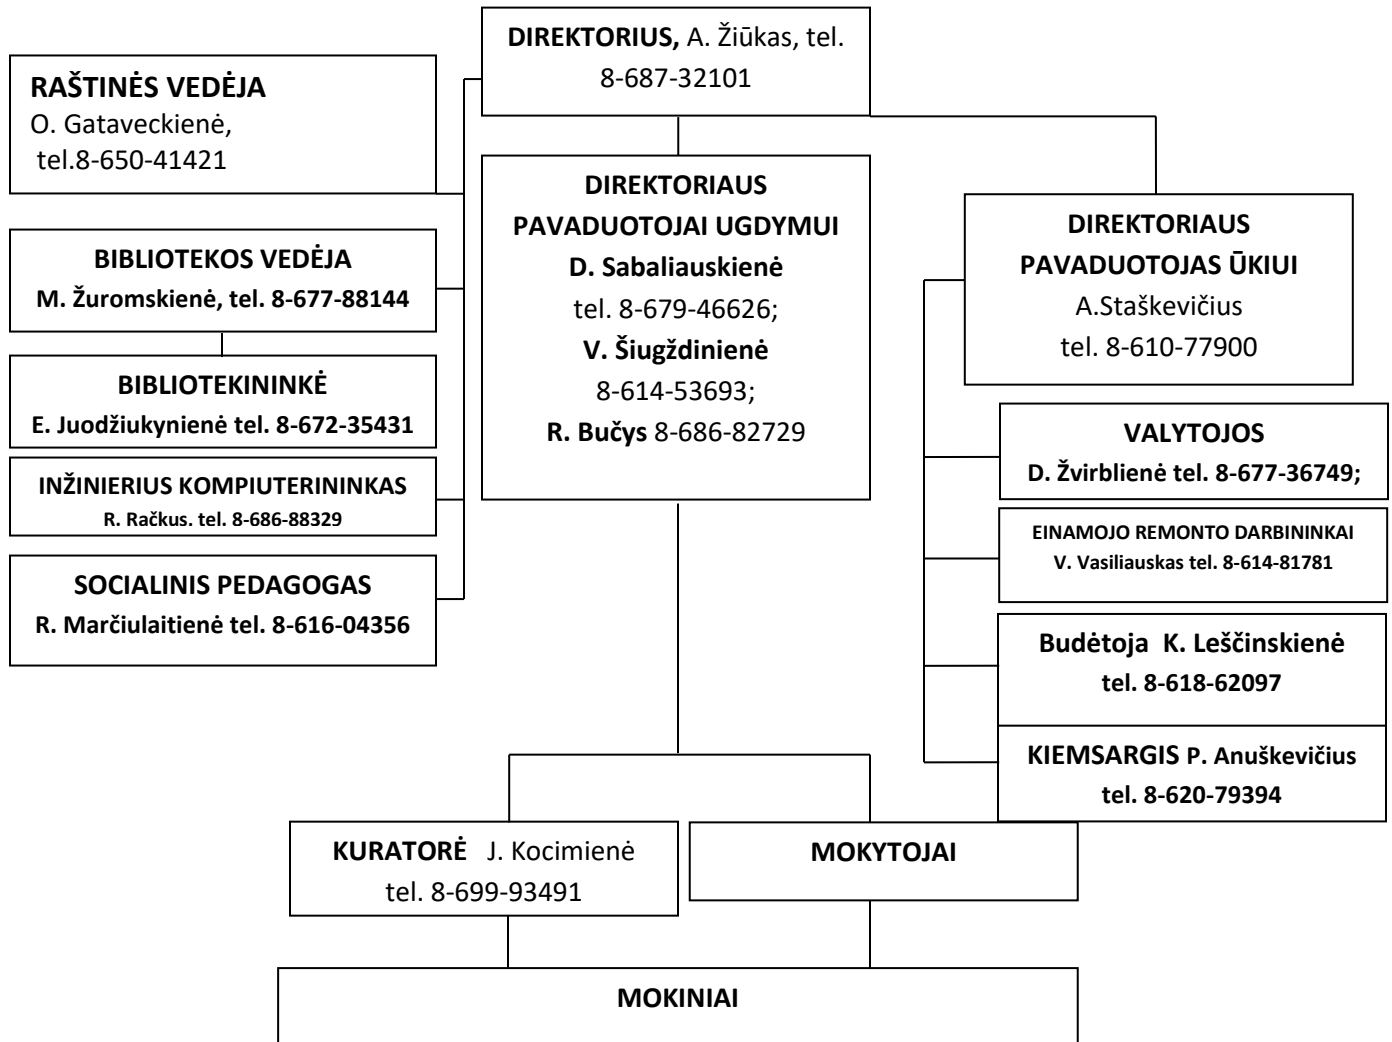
DIREKTORIUS, A. Žiūkas, tel. 8-687-32101

RAŠTINĖS VEDĖJA
O. Gataveckienė, tel.8-650-41421

BIBLIOTEKOS VEDĖJA
M. Žuromskienė, tel. 8-677-88144

BIBLIOTEKININKĖ
E. Juodžiukynienė tel. 8-672-35431

INŽINIERIUS KOMPIUTERININKAS
R. Račkus. tel. 8-686-88329

SOCIALINIS PEDAGOGAS
R. Marčiulaitienė tel. 8-616-04356

DIREKTORIAUS PAVADUOTOJAI UGDYMUI
D. Sabaliauskienė
tel. 8-679-46626;
V. Šiugždinienė
8-614-53693;
R. Bučys 8-686-82729

DIREKTORIAUS PAVADUOTOJAS ŪKIUI
A.Staškevičius
tel. 8-610-77900

VALYTOJOS
D. Žvirblienė tel. 8-677-36749;

EINAMOJO REMONTO DARBININKAI
V. Vasiliauskas tel. 8-614-81781

Budėtoja K. Leščinskienė
tel. 8-618-62097

KIEMSARGIS P. Anuškevičius
tel. 8-620-79394

KURATORĖ J. Kocimienė
tel. 8-699-93491

MOKYTOJAI

MOKINIAI